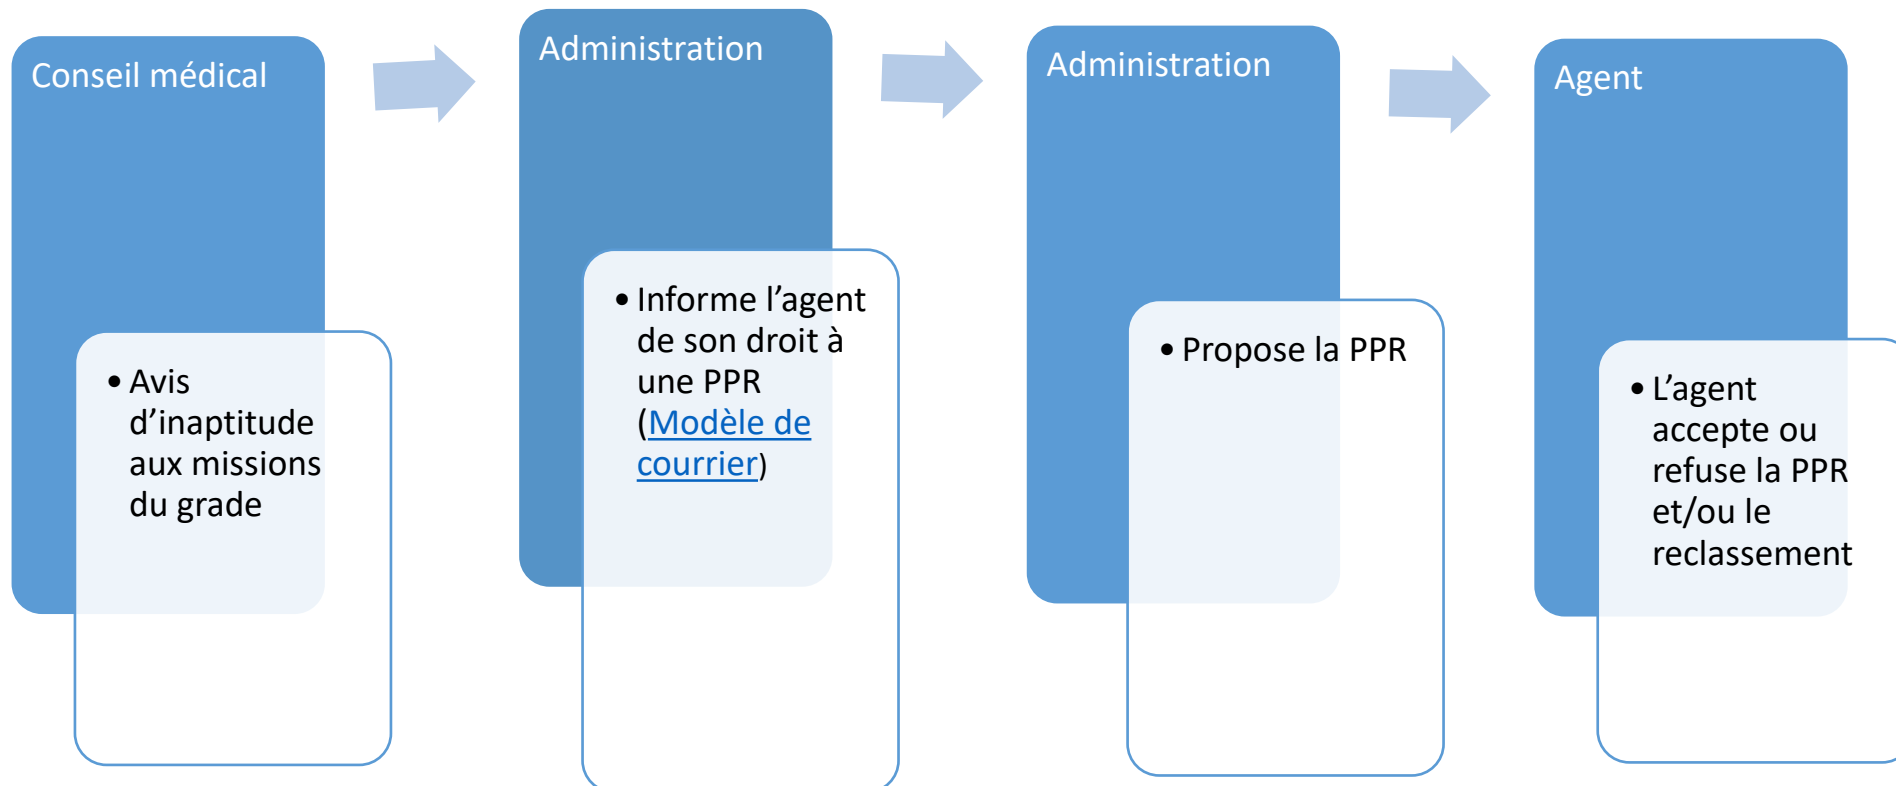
Conseil médical

• Avis d’inaptitude aux missions du grade

Administration

• Informe l’agent de son droit à une PPR (Modèle de courrier)

Administration

• Propose la PPR

Agent

• L’agent accepte ou refuse la PPR et/ou le reclassement